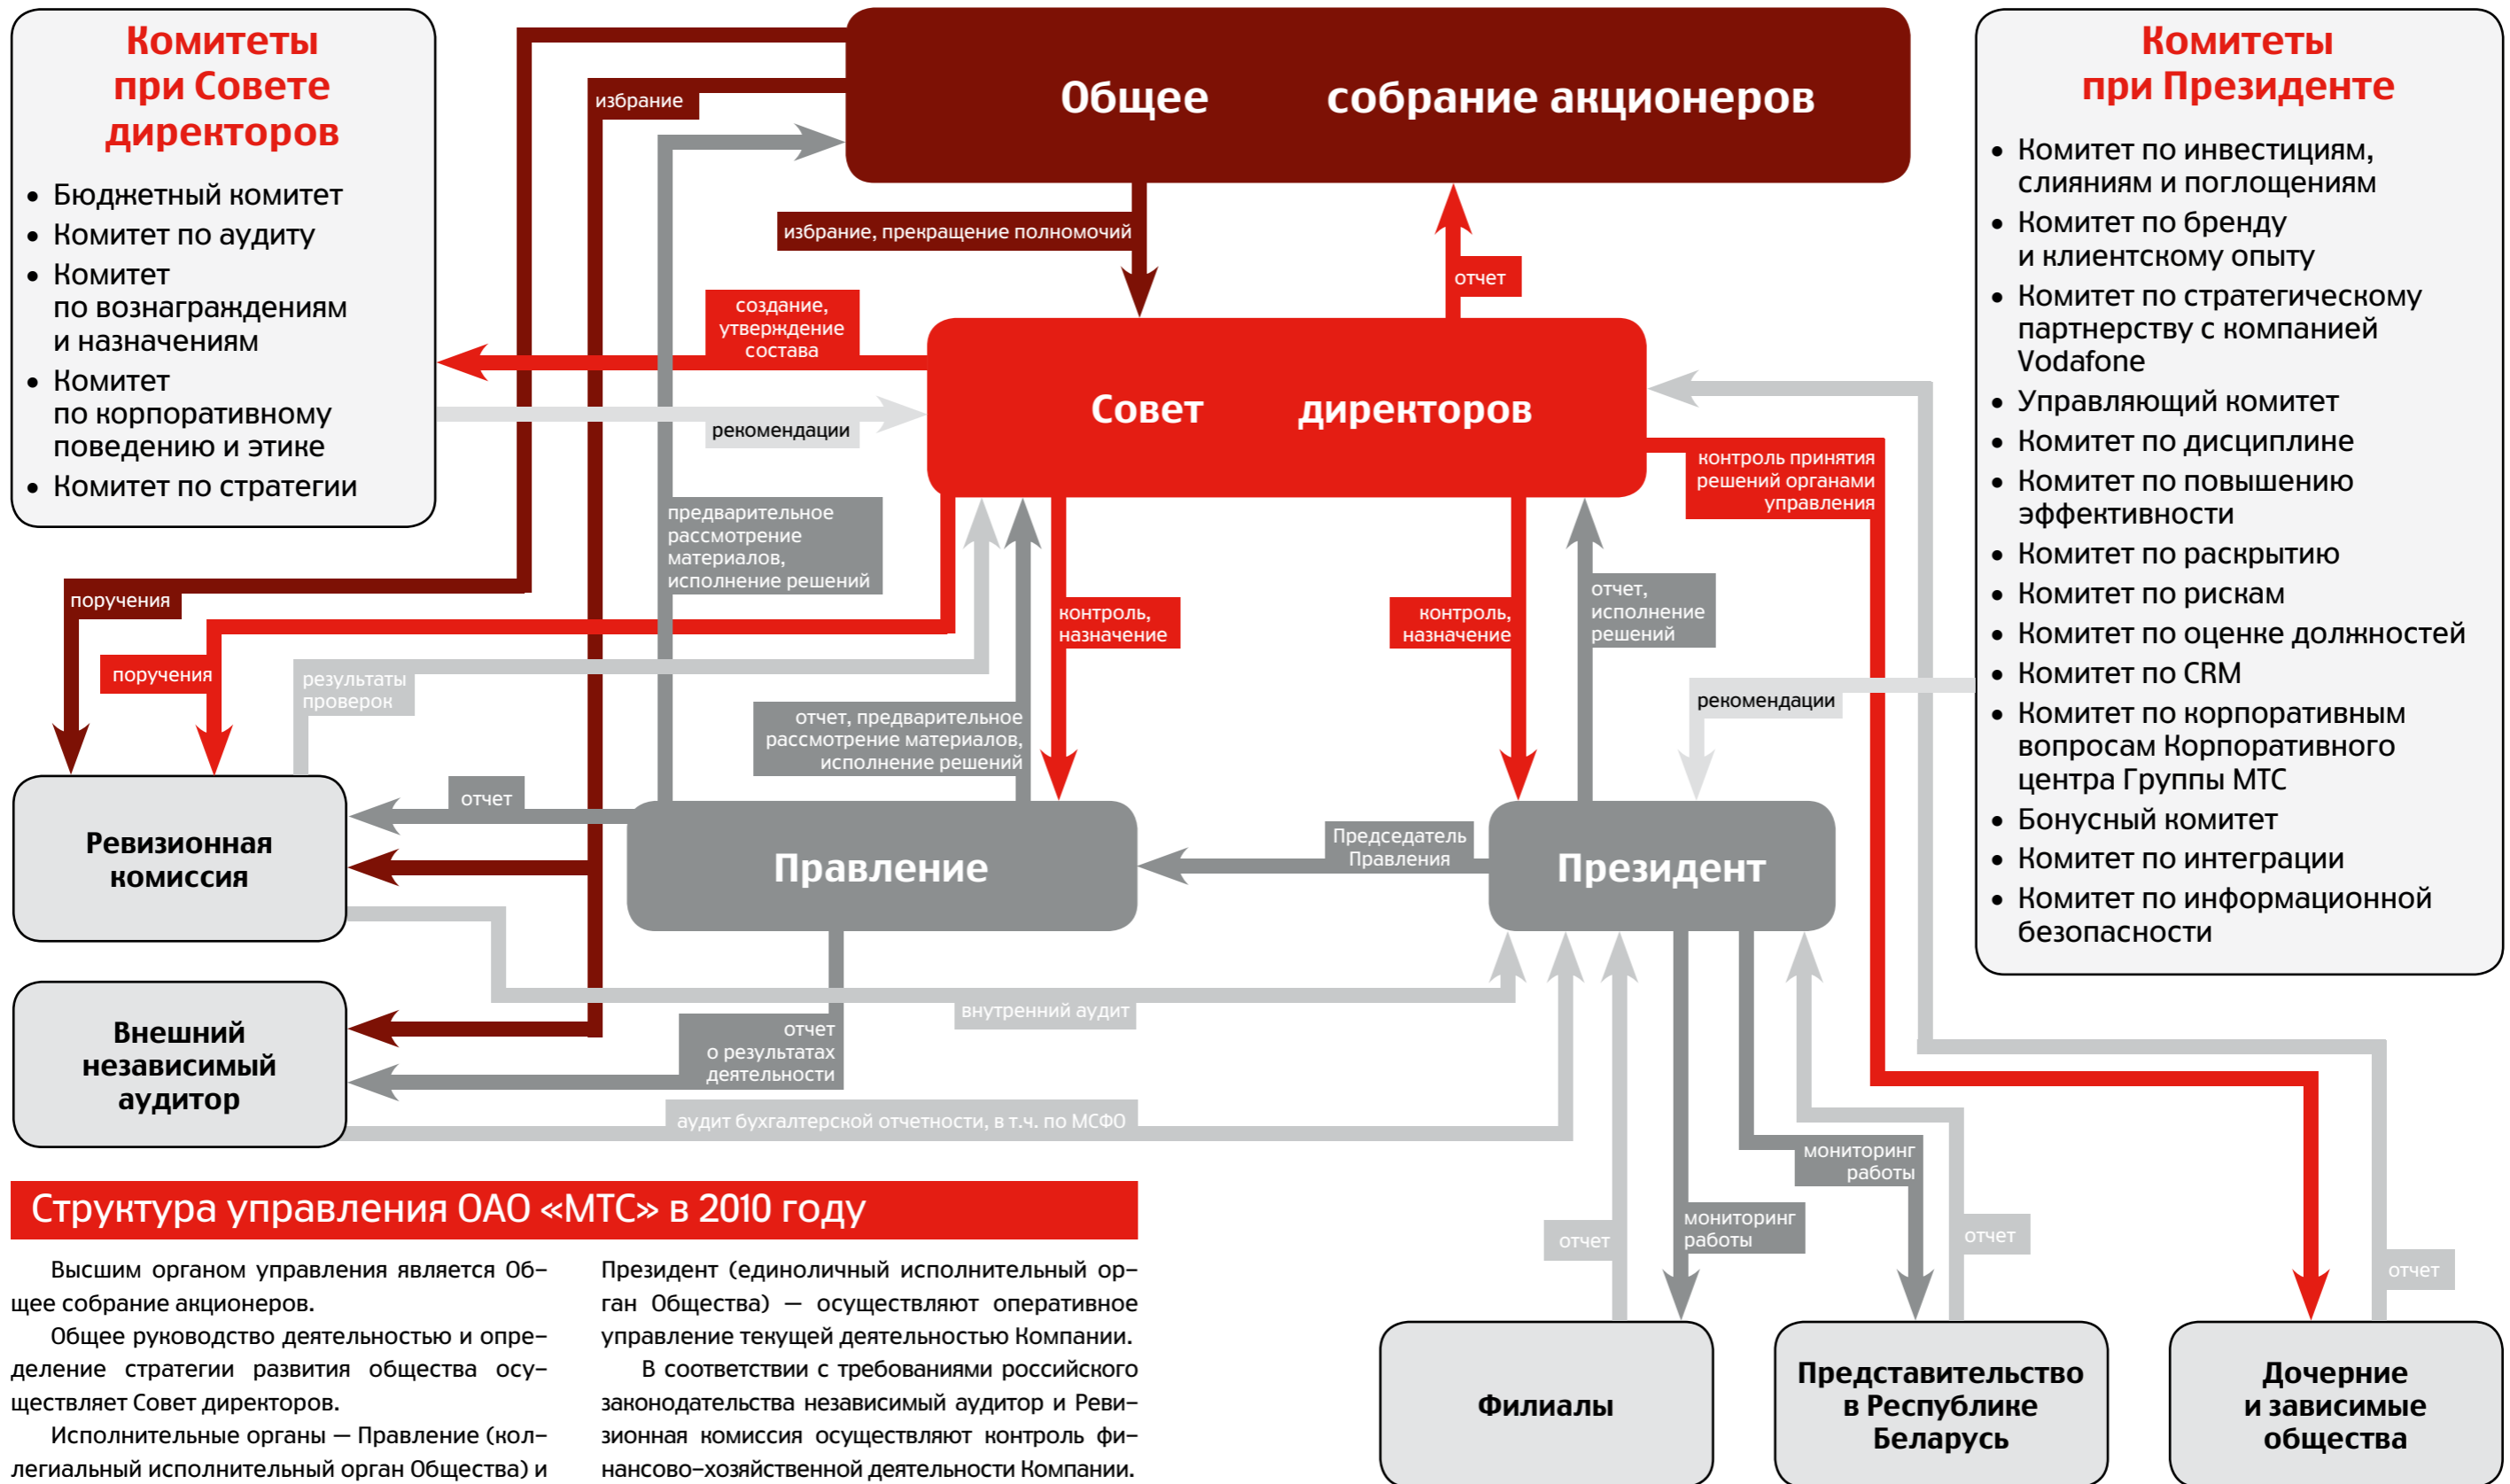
Комитеты при Совете директоров

• Бюджетный комитет
• Комитет по аудиту
• Комитет по вознаграждениям и назначениям
• Комитет по корпоративному поведению и этике
• Комитет по стратегии

Общее собрание акционеров

избрание

избрание, прекращение полномочий

отчет

создание, утверждение состава

рекомендации

Совет директоров

Комитеты при Президенте

• Комитет по инвестициям, слияниям и поглощениям
• Комитет по бренду и клиентскому опыту
• Комитет по стратегическому партнерству с компанией Vodafone
• Управляющий комитет
• Комитет по дисциплине
• Комитет по повышению эффективности
• Комитет по раскрытию
• Комитет по рискам
• Комитет по оценке должностей
• Комитет по CRM
• Комитет по корпоративным вопросам Корпоративного центра Группы МТС
• Бонусный комитет
• Комитет по интеграции
• Комитет по информационной безопасности

контроль принятия решений органами управления

предварительное рассмотрение материалов, исполнение решений

поручения

поручения

результаты проверок

контроль, назначение

контроль, назначение

отчет, исполнение решений

рекомендации

отчет, предварительное рассмотрение материалов, исполнение решений

отчет

Ревизионная комиссия

Правление

Председатель Правления

Президент

внутренний аудит

Внешний независимый аудитор

отчет о результатах деятельности

аудит бухгалтерской отчетности, в т.ч. по МСФО

мониторинг работы

мониторинг работы

отчет

отчет

отчет

Структура управления ОАО «МТС» в 2010 году

Высшим органом управления является Общее собрание акционеров.

Общее руководство деятельностью и определение стратегии развития общества осуществляет Совет директоров.

Исполнительные органы — Правление (коллегиальный исполнительный орган Общества) и Президент (единоличный исполнительный орган Общества) — осуществляют оперативное управление текущей деятельностью Компании.

В соответствии с требованиями российского законодательства независимый аудитор и Ревизионная комиссия осуществляют контроль финансово-хозяйственной деятельности Компании.

Филиалы

Представительство в Республике Беларусь

Дочерние и зависимые общества